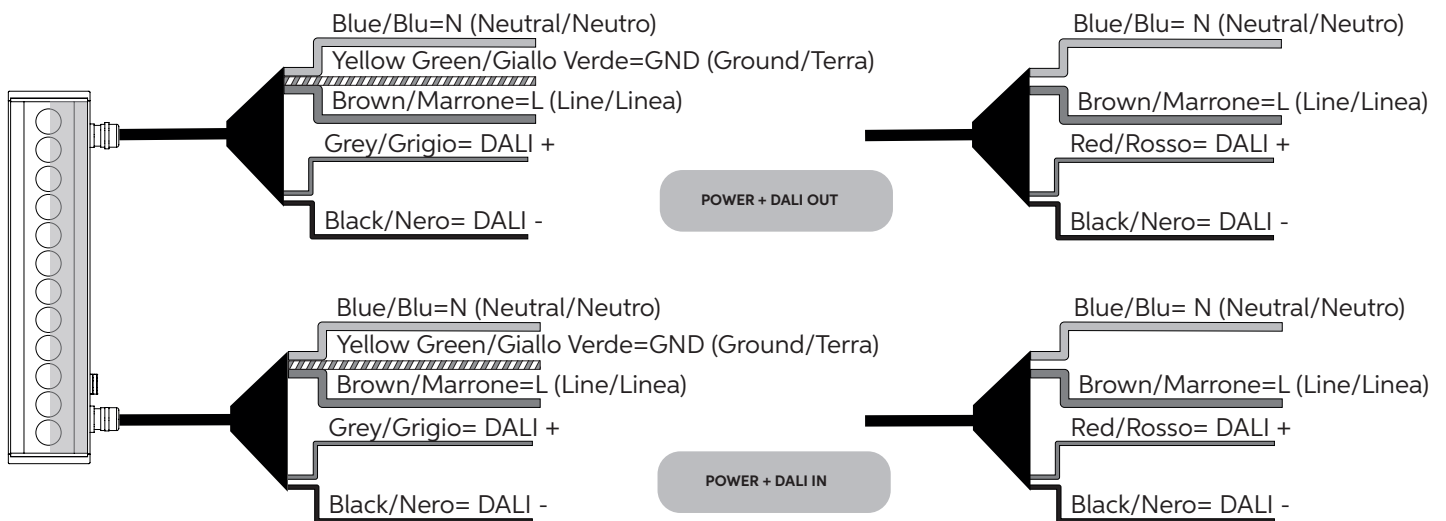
Blue/Blu=N (Neutral/Neutro)
Yellow Green/Giallo Verde=GND (Ground/Terra)
Brown/Marrone=L (Line/Linea)
Grey/Grigio= DALI +
Black/Nero= DALI -

POWER + DALI OUT

Blue/Blu= N (Neutral/Neutro)
Brown/Marrone=L (Line/Linea)
Red/Rosso= DALI +
Black/Nero= DALI -

Blue/Blu=N (Neutral/Neutro)
Yellow Green/Giallo Verde=GND (Ground/Terra)
Brown/Marrone=L (Line/Linea)
Grey/Grigio= DALI +
Black/Nero= DALI -

POWER + DALI IN

Blue/Blu= N (Neutral/Neutro)
Brown/Marrone=L (Line/Linea)
Red/Rosso= DALI +
Black/Nero= DALI -